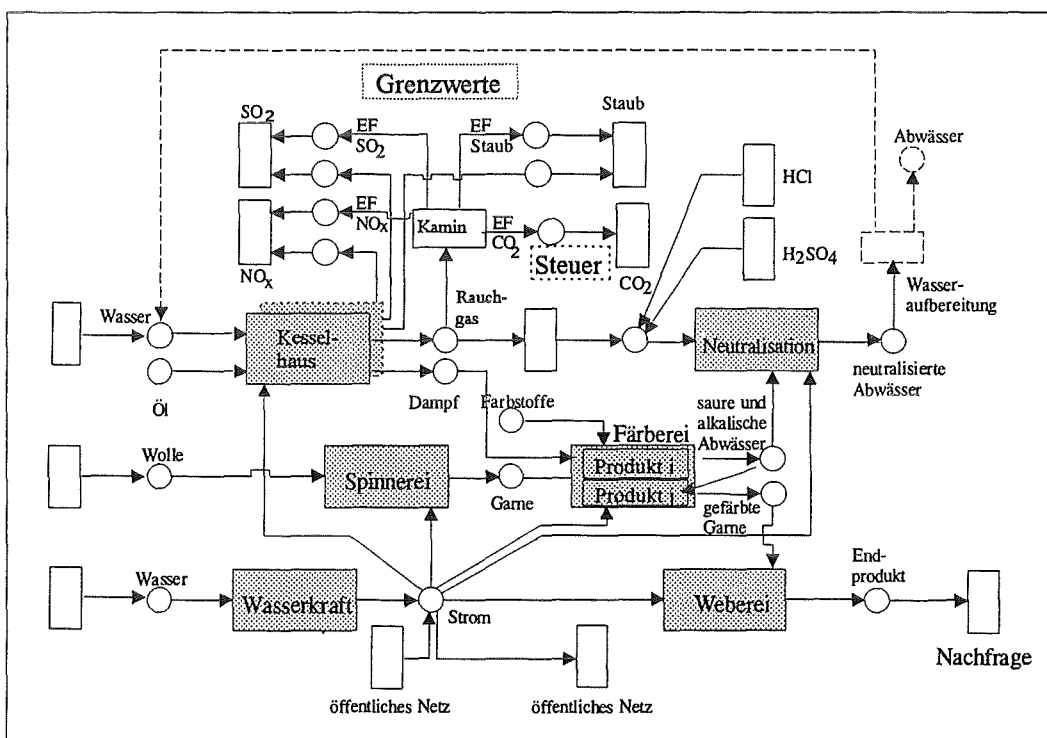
Grenzwerte

$SO_2$

EF $SO_2$

EF Staub

Staub

Abwässer

EF $NO_x$

Kamin

EF $CO_2$

HCl

$NO_x$

Steuer

$CO_2$

$H_2SO_4$

Wasser

Rauchgas

Wasseraufbereitung

Kesselhaus

Neutralisation

Öl

Dampf

neutralisierte Abwässer

Farbstoffe

saure und alkalische Abwässer

Färberei

Wolle

Produkt i

Spinnerei

Garne

Produkt j

gefärbte Garne

Wasser

Wasserkraft

Strom

Weberei

Endprodukt

Nachfrage

öffentliches Netz

öffentliches Netz